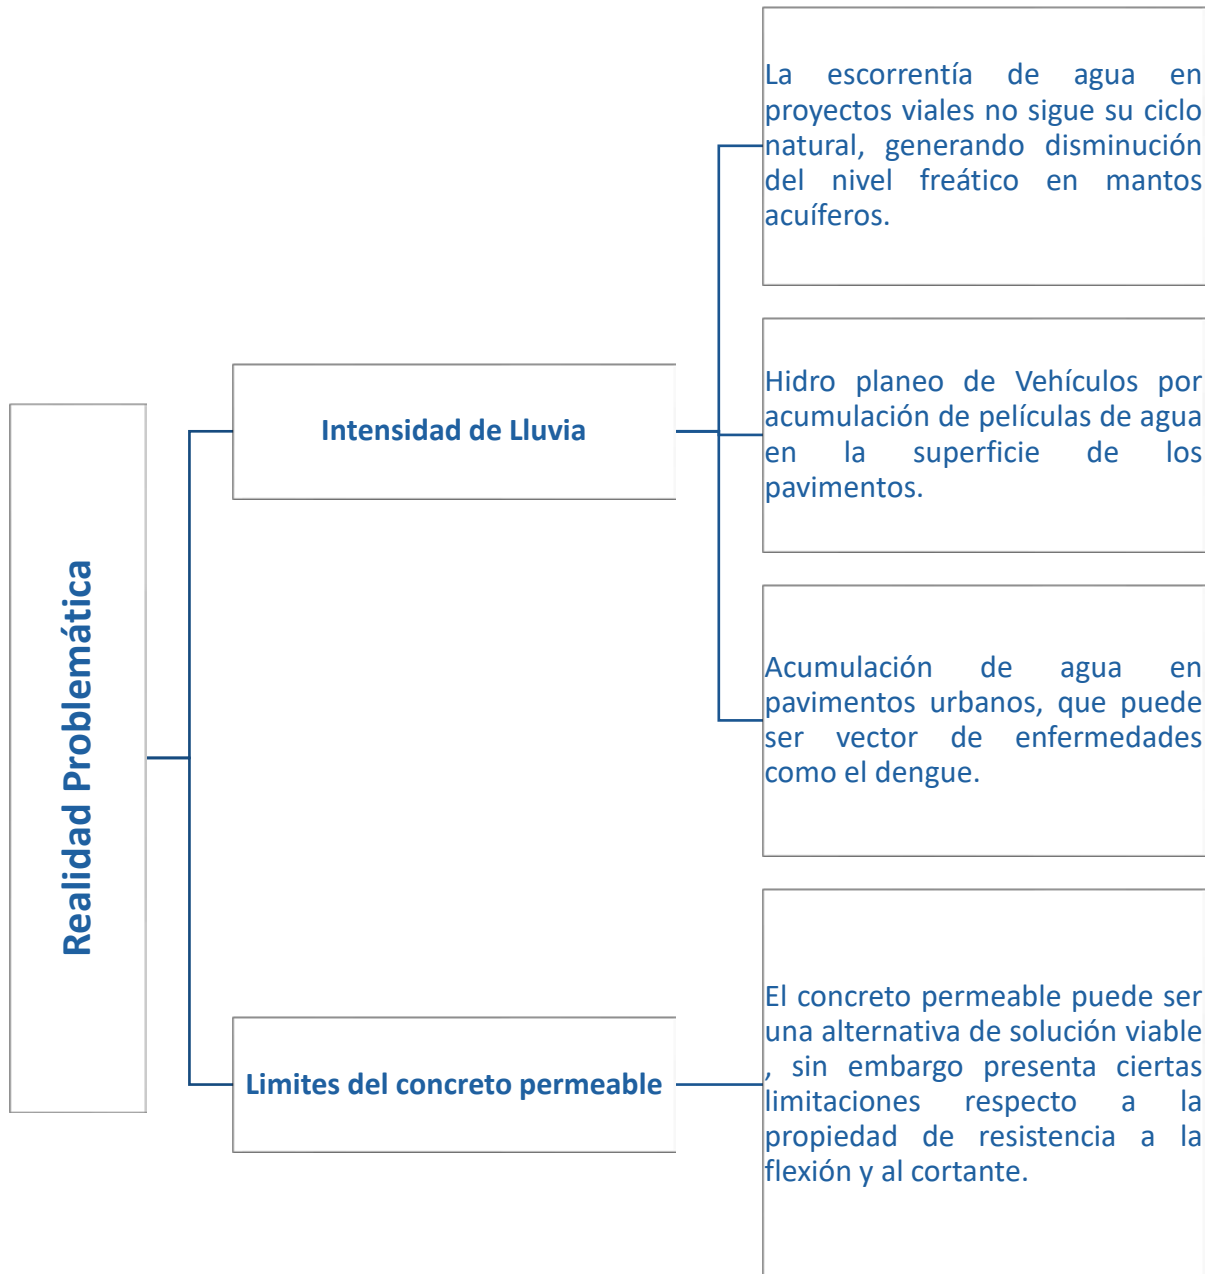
Realidad Problemática

Intensidad de Lluvia

La escorrentía de agua en proyectos viales no sigue su ciclo natural, generando disminución del nivel freático en mantos acuíferos.

Hidro planeo de Vehículos por acumulación de películas de agua en la superficie de los pavimentos.

Acumulación de agua en pavimentos urbanos, que puede ser vector de enfermedades como el dengue.

Limites del concreto permeable

El concreto permeable puede ser una alternativa de solución viable , sin embargo presenta ciertas limitaciones respecto a la propiedad de resistencia a la flexión y al cortante.